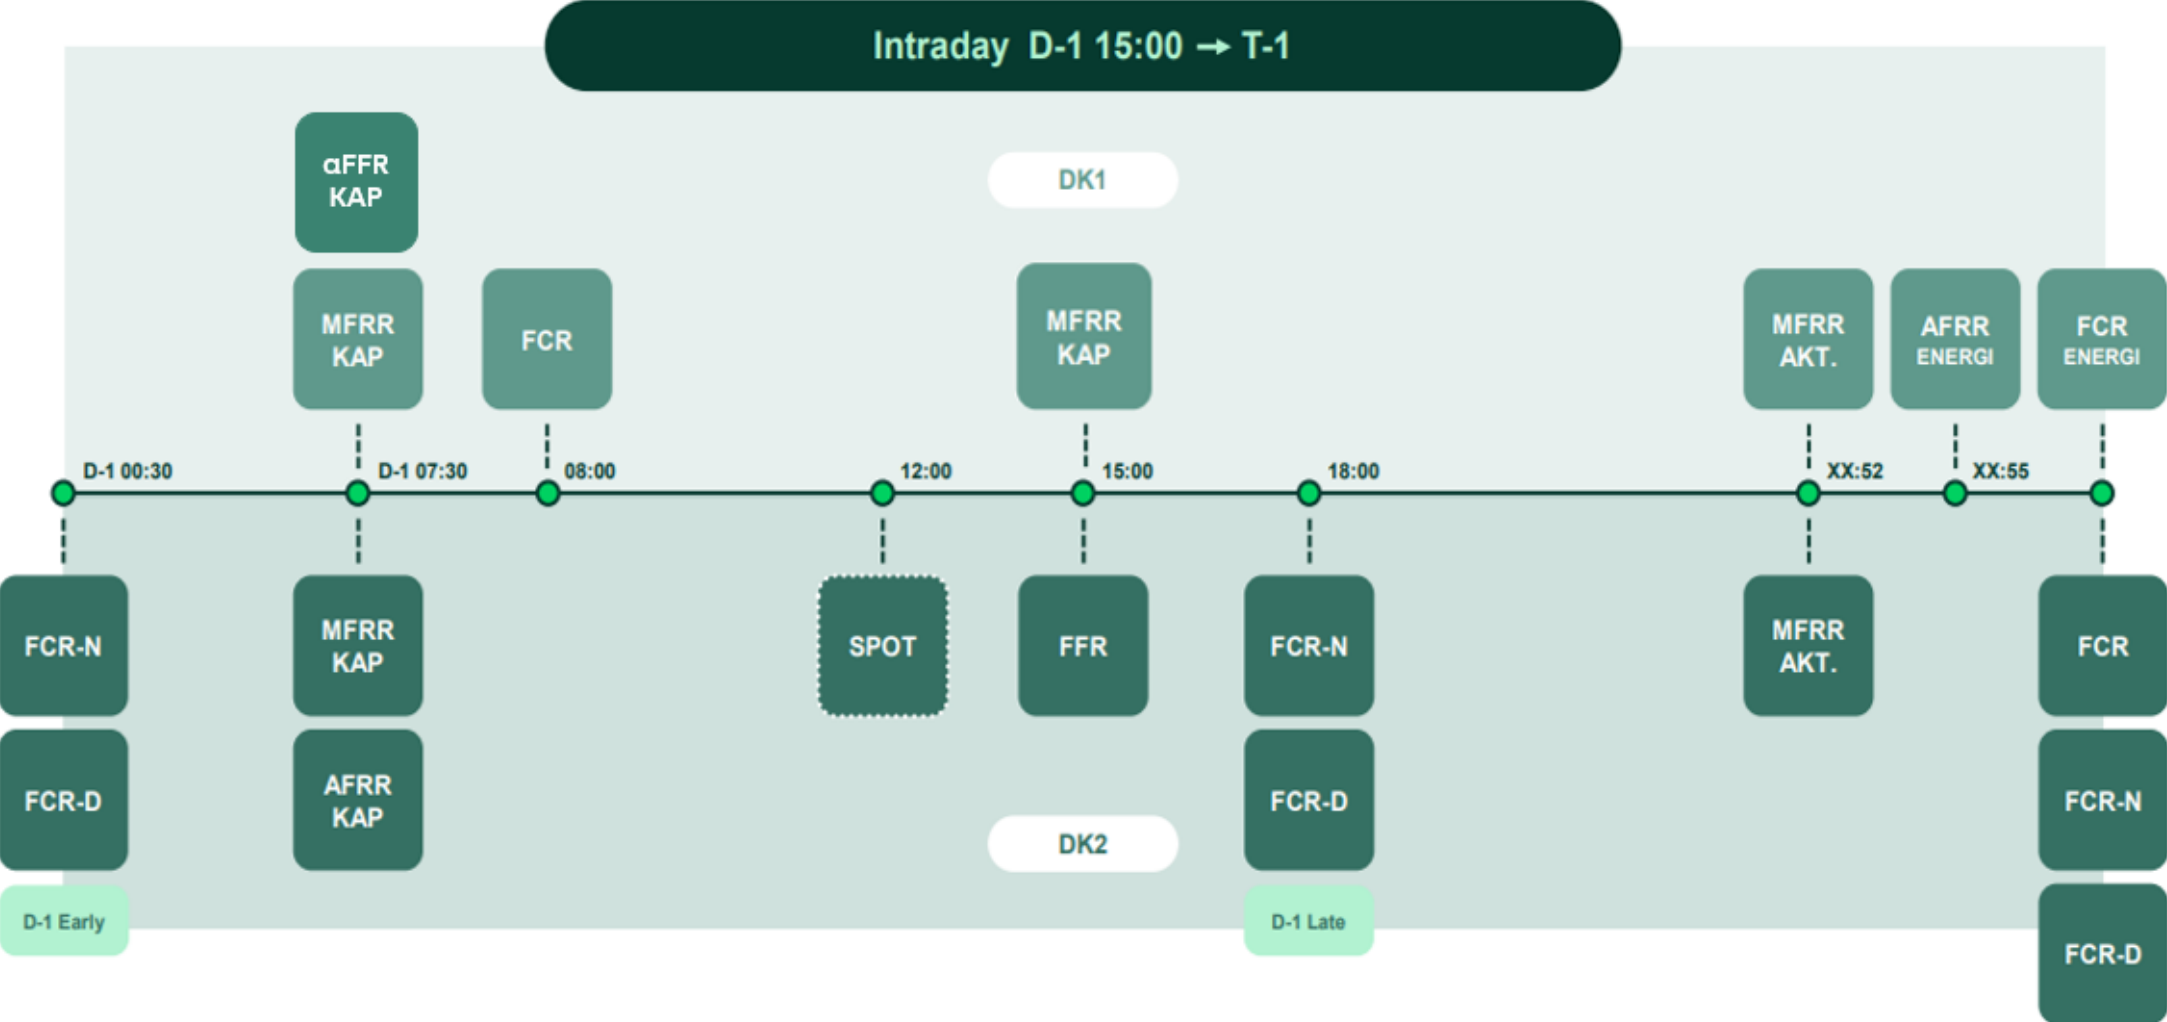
Intraday D-1 15:00 → T-1

DK1

αFFR KAP

MFRR KAP

FCR

MFRR KAP

MFRR AKT.

AFRR ENERGI

FCR ENERGI

D-1 00:30
D-1 07:30
08:00
12:00
15:00
18:00
XX:52
XX:55

FCR-N
FCR-D
D-1 Early

MFRR KAP
AFRR KAP

SPOT

FFR

FCR-N
FCR-D
D-1 Late

MFRR AKT.

FCR
FCR-N
FCR-D

DK2